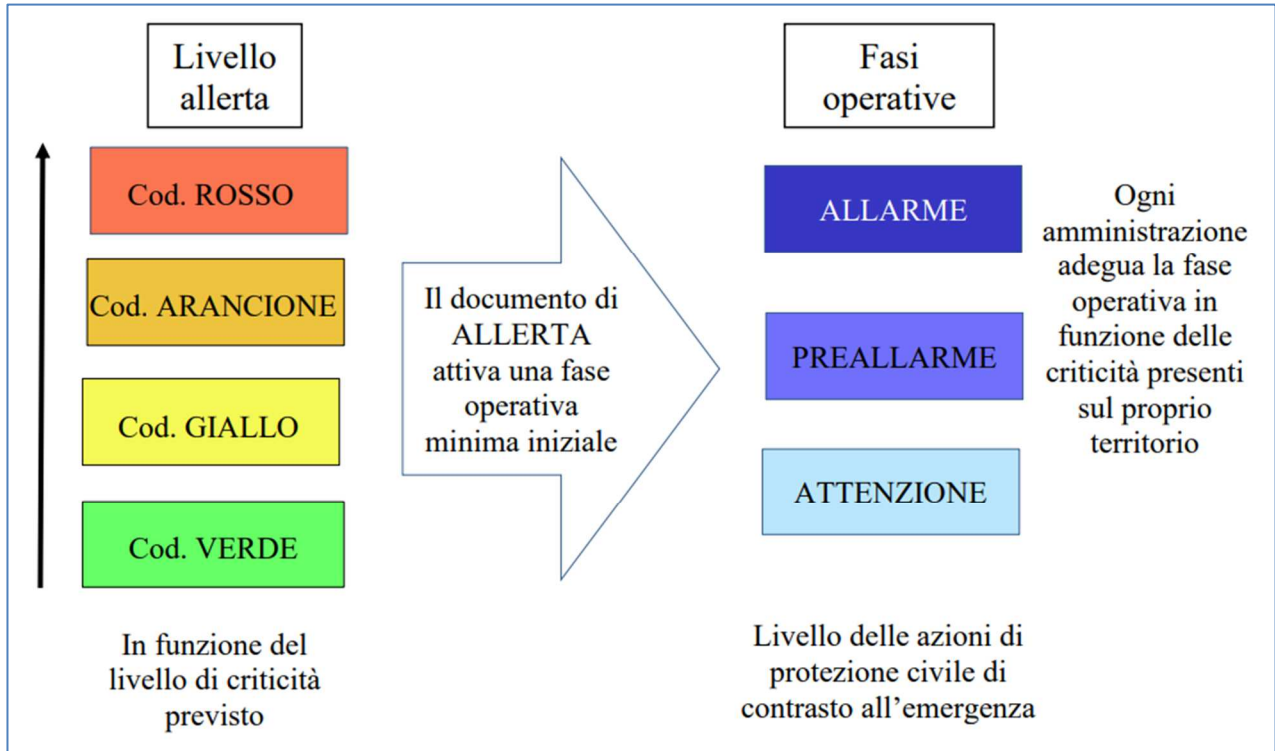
Livello allerta

Cod. ROSSO

Cod. ARANCIONE

Cod. GIALLO

Cod. VERDE

In funzione del livello di criticità previsto

Il documento di ALLERTA attiva una fase operativa minima iniziale

Fasi operative

ALLARME

PREALLARME

ATTENZIONE

Ogni amministrazione adegua la fase operativa in funzione delle criticità presenti sul proprio territorio

Livello delle azioni di protezione civile di contrasto all'emergenza